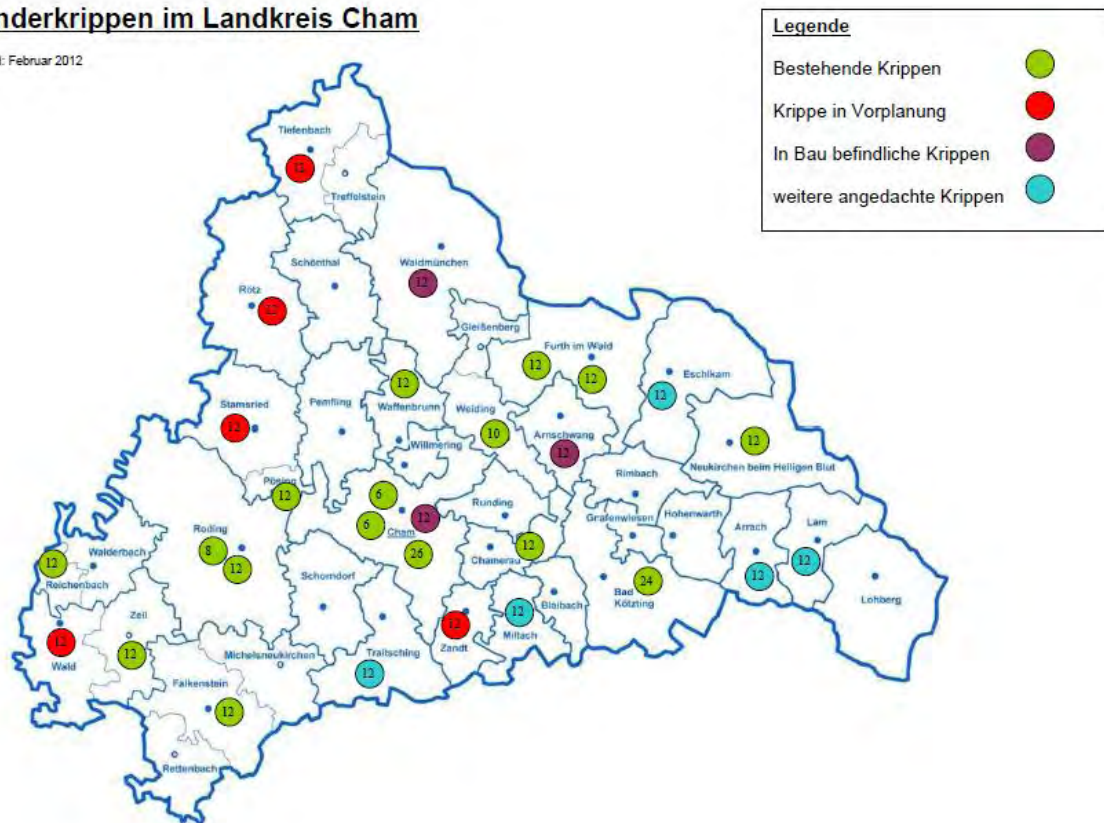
nderkrippen im Landkreis Cham

: Februar 2012

Legende
Bestehende Krippen
Krippe in Vorplanung
In Bau befindliche Krippen
weitere angedachte Krippen

Tiefenbach
12
Treffelstein
Schönthal
Waldmünchen
12
Rötz
12
Gleißenberg
Furth im Wald
12
12
Eschlkam
12
Stamsried
12
Pemfling
12
Waffenbrunn
Weiding
10
Willmering
Arnschwang
12
12
Neukirchen beim Heiligen Blut
Rimbach
Pösing
12
6
6
Cham
12
26
Runding
Chamerau
12
Grafenwiesen
Hohenwarth
Arrach
Lam
12
12
Roding
8
12
Walderbach
12
Reichenbach
Schorndorf
Bad Kötzting
24
Lohberg
Zell
12
12
Wald
12
Michelsneukirchen
Traitsching
12
12
Zandt
12
Miltach
Blaibach
Falkenstein
12
Rettenbach